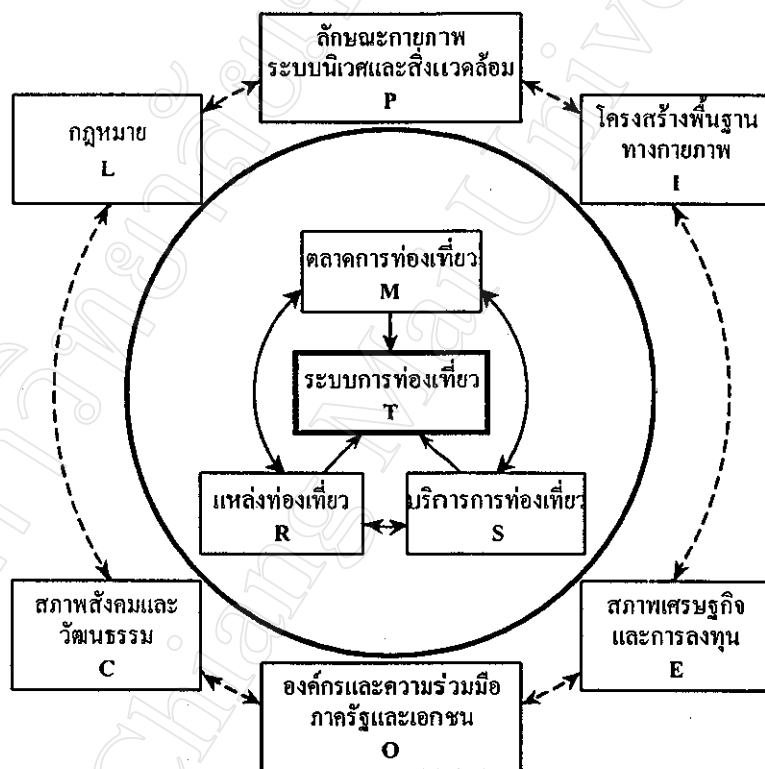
ลักษณะกายภาพ ระบบนิเวศและสิ่งแวดล้อม
P

กฎหมาย
L

โครงสร้างพื้นฐาน ทางกายภาพ
I

ตลาดการท่องเที่ยว
M

ระบบการท่องเที่ยว
T

แหล่งท่องเที่ยว
R

บริการการท่องเที่ยว
S

สภาพสังคมและ วัฒนธรรม
C

สภาพเศรษฐกิจ และการลงทุน
E

องค์กรและความร่วมมือ ภาครัฐและเอกชน
O